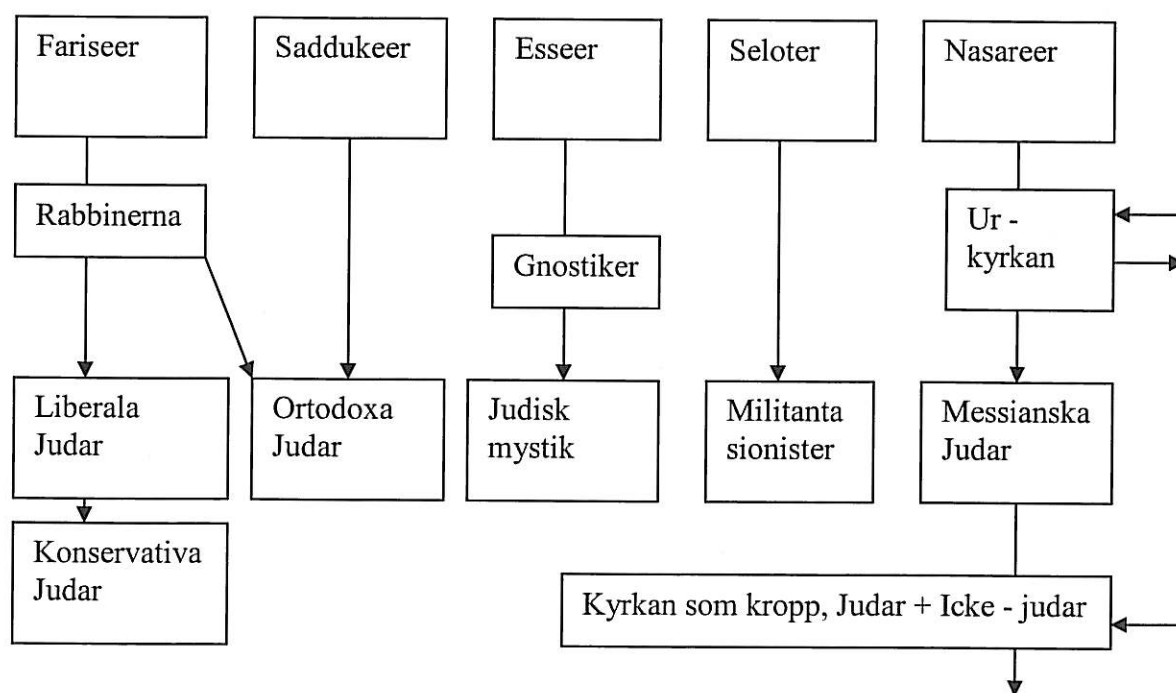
Fariseer

Saddukeer

Esseer

Seloter

Nasareer

Rabbinerna

Ur - kyrkan

Gnostiker

Liberala Judar

Ortodoxa Judar

Judisk mystik

Militanta sionister

Messianska Judar

Konservativa Judar

Kyrkan som kropp, Judar + Icke - judar